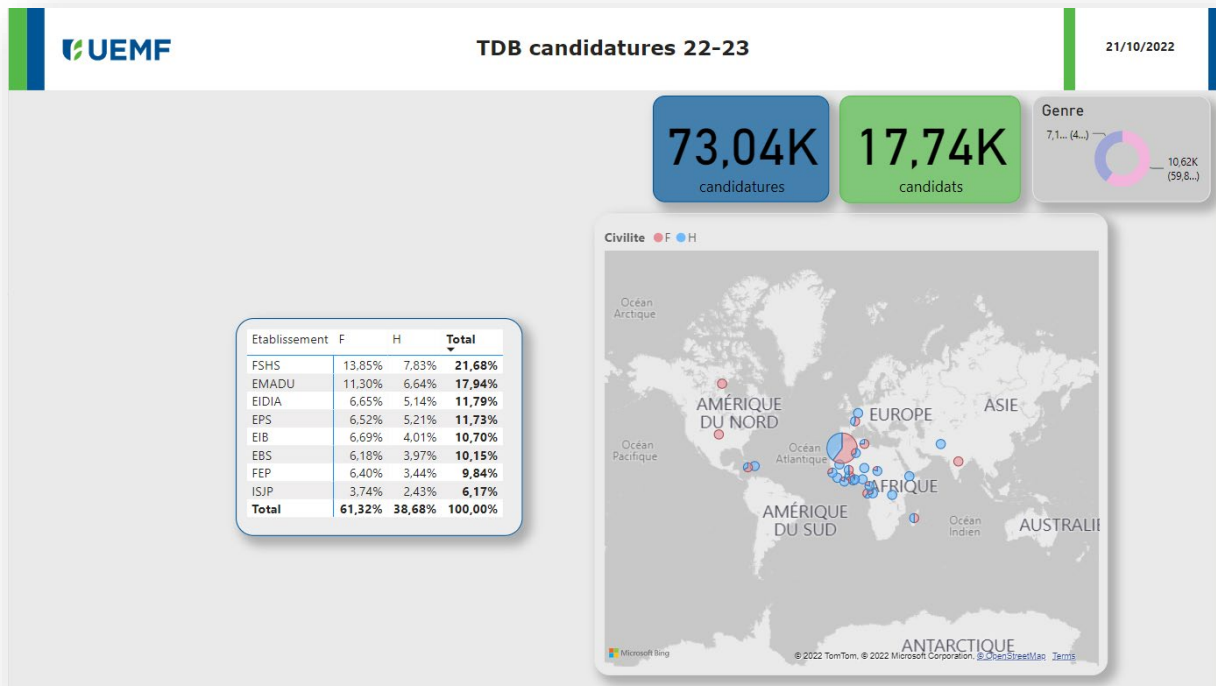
UEMF

TDB candidatures 22-23

21/10/2022

73,04K
candidatures

17,74K
candidats

Genre
7,1... (4...)
10,62K (59,8...)

Civilite F H

Océan Arctique

AMÉRIQUE DU NORD

EUROPE

ASIE

Océan Pacifique

Océan Atlantique

AFRIQUE

AMÉRIQUE DU SUD

Océan Indien

AUSTRALIE

ANTARCTIQUE

Microsoft Bing

© 2022 TomTom, © 2022 Microsoft Corporation, © OpenStreetMap Terms

| Etablissement | F | H | Total |
|---|---|---|---|
| FSHS | 13,85% | 7,83% | 21,68% |
| EMADU | 11,30% | 6,64% | 17,94% |
| EIDIA | 6,65% | 5,14% | 11,79% |
| EPS | 6,52% | 5,21% | 11,73% |
| EIB | 6,69% | 4,01% | 10,70% |
| EBS | 6,18% | 3,97% | 10,15% |
| FEP | 6,40% | 3,44% | 9,84% |
| ISJP | 3,74% | 2,43% | 6,17% |
| Total | 61,32% | 38,68% | 100,00% |